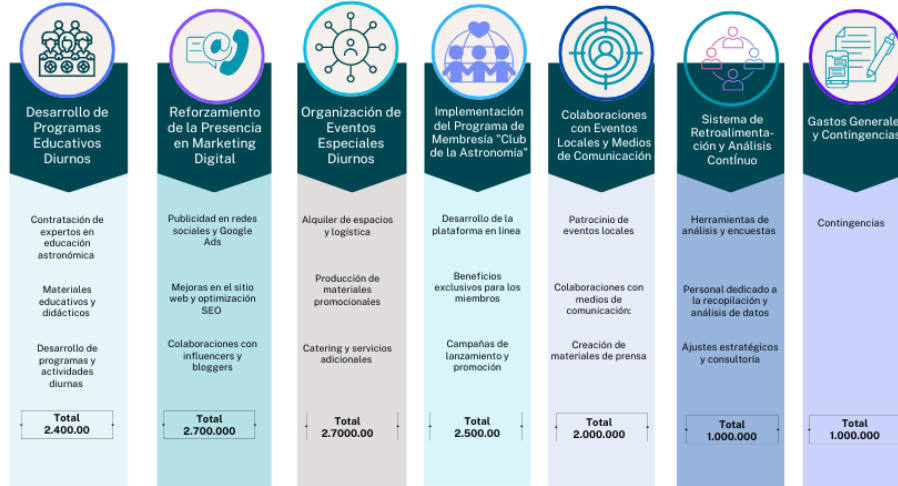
Desarrollo de Programas Educativos Diurnos

Contratación de expertos en educación astronómica

Materiales educativos y didácticos

Desarrollo de programas y actividades diurnas

Total
2.400.00

Reforzamiento de la Presencia en Marketing Digital

Publicidad en redes sociales y Google Ads

Mejoras en el sitio web y optimización SEO

Colaboraciones con influencers y bloggers

Total
2.700.000

Organización de Eventos Especiales Diurnos

Alquiler de espacios y logística

Producción de materiales promocionales

Catering y servicios adicionales

Total
2.7000.00

Implementación del Programa de Membresía "Club de la Astronomía"

Desarrollo de la plataforma en línea

Beneficios exclusivos para los miembros

Campañas de lanzamiento y promoción

Total
2.500.00

Colaboraciones con Eventos Locales y Medios de Comunicación

Patrocinio de eventos locales

Colaboraciones con medios de comunicación:

Creación de materiales de prensa

Total
2.000.000

Sistema de Retroalimentación y Análisis Contínuo

Herramientas de análisis y encuestas

Personal dedicado a la recopilación y análisis de datos

Ajustes estratégicos y consultoría

Total
1.000.000

Gastos Generale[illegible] y Contingencias

Contingencias

Total
1.000.000